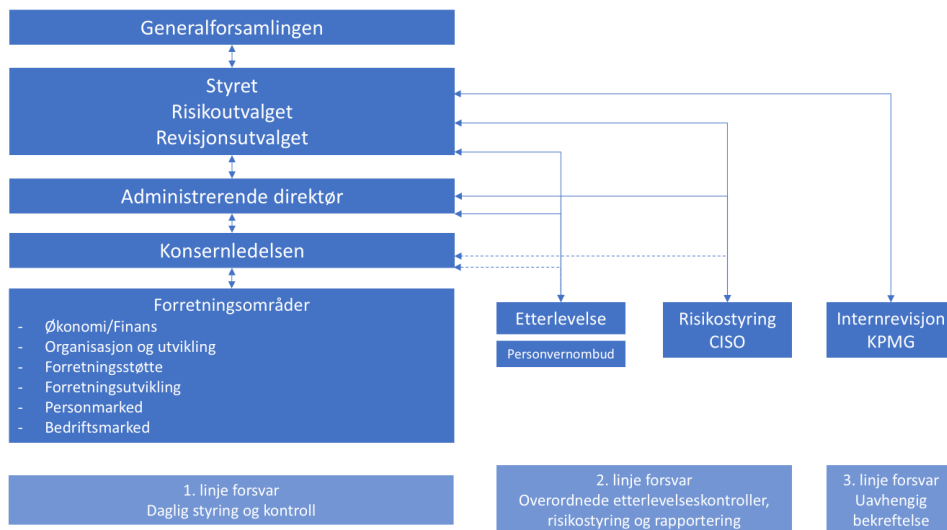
Generalforsamlingen

Styret
Risikoutvalget
Revisjonsutvalget

Administrerende direktør

Konsernledelsen

Forretningsområder
- Økonomi/Finans
- Organisasjon og utvikling
- Forretningsstøtte
- Forretningsutvikling
- Personmarked
- Bedriftsmarked

Etterlevelse

Personvernombud

Risikostyring
CISO

Internrevisjon
KPMG

1. linje forsvar
Daglig styring og kontroll

2. linje forsvar
Overordnede etterlevelseskontroller, risikostyring og rapportering

3. linje forsvar
Uavhengig bekreftelse